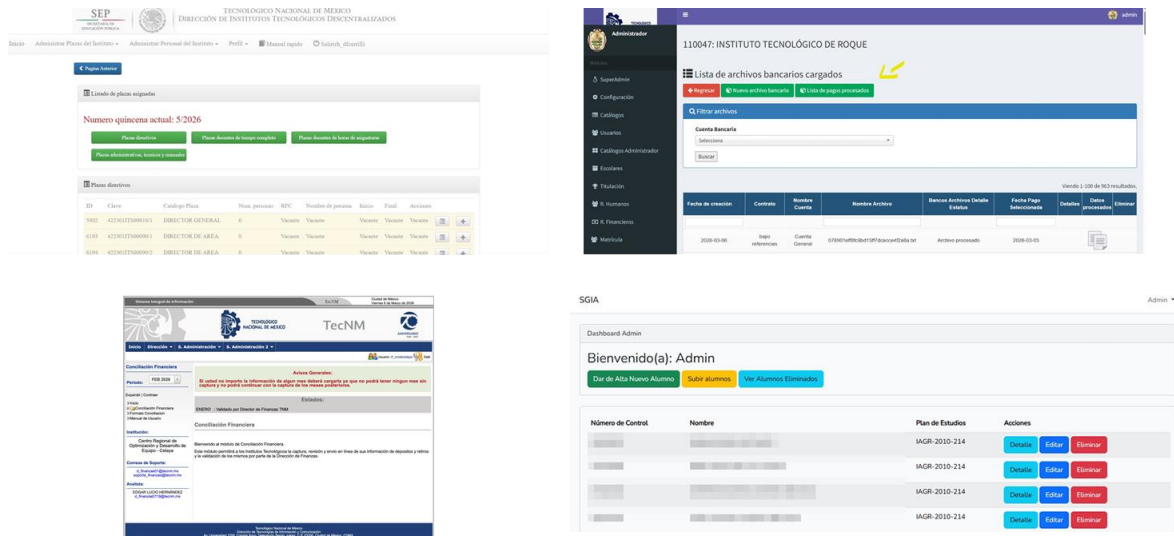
SEP
SECRETARÍA DE EDUCACIÓN PÚBLICA

TECNOLÓGICO NACIONAL DE MÉXICO
DIRECCIÓN DE INSTITUTOS TECNOLÓGICOS DESCENTRALIZADOS

Inicio Administrar Plazas del Instituto ▾ Administrar Personal del Instituto ▾ Perfil ▾ Manual rapido Salir(sh_dfcanr03)

« Pagina Anterior

Listado de plazas asignadas

Numero quincena actual: 5/2026

Plazas directivos | Plazas docentes de tiempo completo | Plazas docentes de horas de asignatura | Plazas administrativas, tecnicos y manuales

Plazas directivos

| ID | Clave | Catalogo Plaza | Num. personas | RFC | Nombre de persona | Inicio | Final | Acciones |
|---|---|---|---|---|---|---|---|---|
| 5992 | 42230IT500010/1 | DIRECTOR GENERAL | 0 | Vacante | Vacante | Vacante | Vacante | Vacante |
| 6193 | 42230IT500090/1 | DIRECTOR DE AREA | 0 | Vacante | Vacante | Vacante | Vacante | Vacante |
| 6194 | 42230IT500090/2 | DIRECTOR DE AREA | 0 | Vacante | Vacante | Vacante | Vacante | Vacante |

Administrador
admin
110047: INSTITUTO TECNOLÓGICO DE ROQUE
SuperAdmin
Configuración
Catálogos
Usuarios
Catálogos Administrador
Escolares
Titulación
R. Humanos
R. Financieros
Matrícula

Lista de archivos bancarios cargados
Regresar | Nuevo archivo bancario | Lista de pagos procesados
Filtrar archivos
Cuenta Bancaria
Selecciona
Buscar
Viendo 1-100 de 963 resultados.

| Fecha de creación | Contrato | Nombre Cuenta | Nombre Archivo | Bancos Archivos Detalle Estatus | Fecha Pago Seleccionada | Detalles | Datos procesados | Eliminar |
|---|---|---|---|---|---|---|---|---|
| 2026-03-06 | bajio referencias | Cuenta General | 070901eff0fc9bd15f7dcacce4f2e6a.txt | Archivo procesado | 2026-03-05 | | | |

Sistema Integral de Información
TecNM
TECNOLÓGICO NACIONAL DE MÉXICO
TecNM
Inicio | Dirección ▾ | S. Administración ▾ | S. Administración 2 ▾
Conciliación Financiera
Periodo: FEB 2026
Expandir | Contraer
Inicio
Conciliación Financiera
Formato Conciliacion
Manual de Usuario
Institución:
Centro Regional de Optimización y Desarrollo de Equipo - Celaya
Correos de Soporte:
Analista:
EDGAR LUGO HERNANDEZ
Avisos Generales:
Si usted no importa la información de algun mes deberá cargarla ya que no podrá tener ningun mes sin captura y no podrá continuar con la captura de los meses posteriores.
Estados:
ENERO : Validado por Director de Finanzas TNM
Conciliación Financiera
Bienvenido al módulo de Conciliación Financiera.
Este módulo permitirá a los Institutos Tecnológicos la captura, revisión y envío en línea de sus información de depósitos y retiros y la validación de los mismos por parte de la Dirección de Finanzas.
Tecnológico Nacional de México

SGIA
Admin ▾
Dashboard Admin
Bienvenido(a): Admin
Dar de Alta Nuevo Alumno | Subir alumnos | Ver Alumnos Eliminados

| Número de Control | Nombre | Plan de Estudios | Acciones |
|---|---|---|---|
| | | IAGR-2010-214 | Detalle Editar Eliminar |
| | | IAGR-2010-214 | Detalle Editar Eliminar |
| | | IAGR-2010-214 | Detalle Editar Eliminar |
| | | IAGR-2010-214 | Detalle Editar Eliminar |